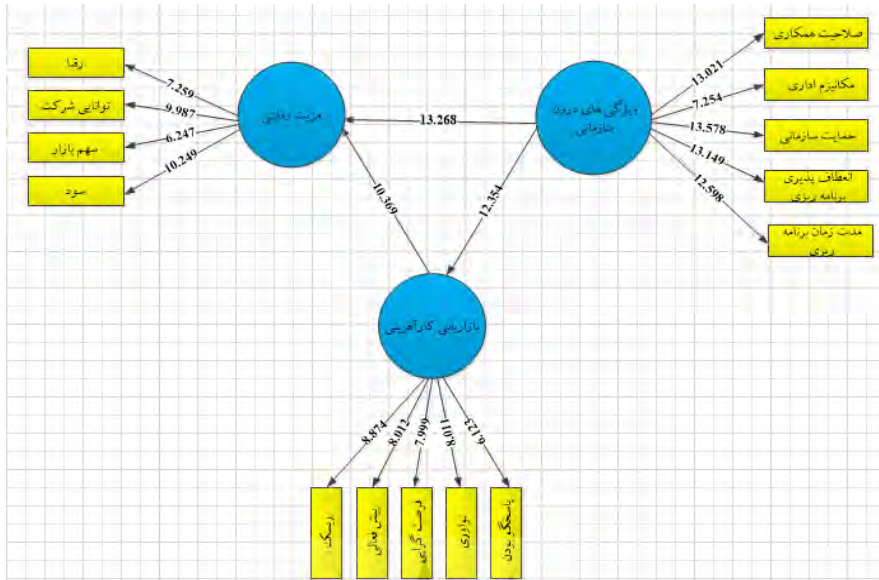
رقبا
توانایی شرکت
سهم بازار
سود
7.259
9.987
6.247
10.249
مزیت رقابتی
13.268
ویژگی های درون سازمانی
13.021
7.254
13.578
13.149
12.598
صلاحیت همکاری
مکانیزم اداری
حمایت سازمانی
انعطاف پذیری برنامه ریزی
مدت زمان برنامه ریزی
10.369
12.354
بازاریابی کارآفرینی
8.874
8.012
7.999
8.031
6.129
ریسک
پیش فعالی
فرصت گرایی
نوآوری
پاسخگو بودن